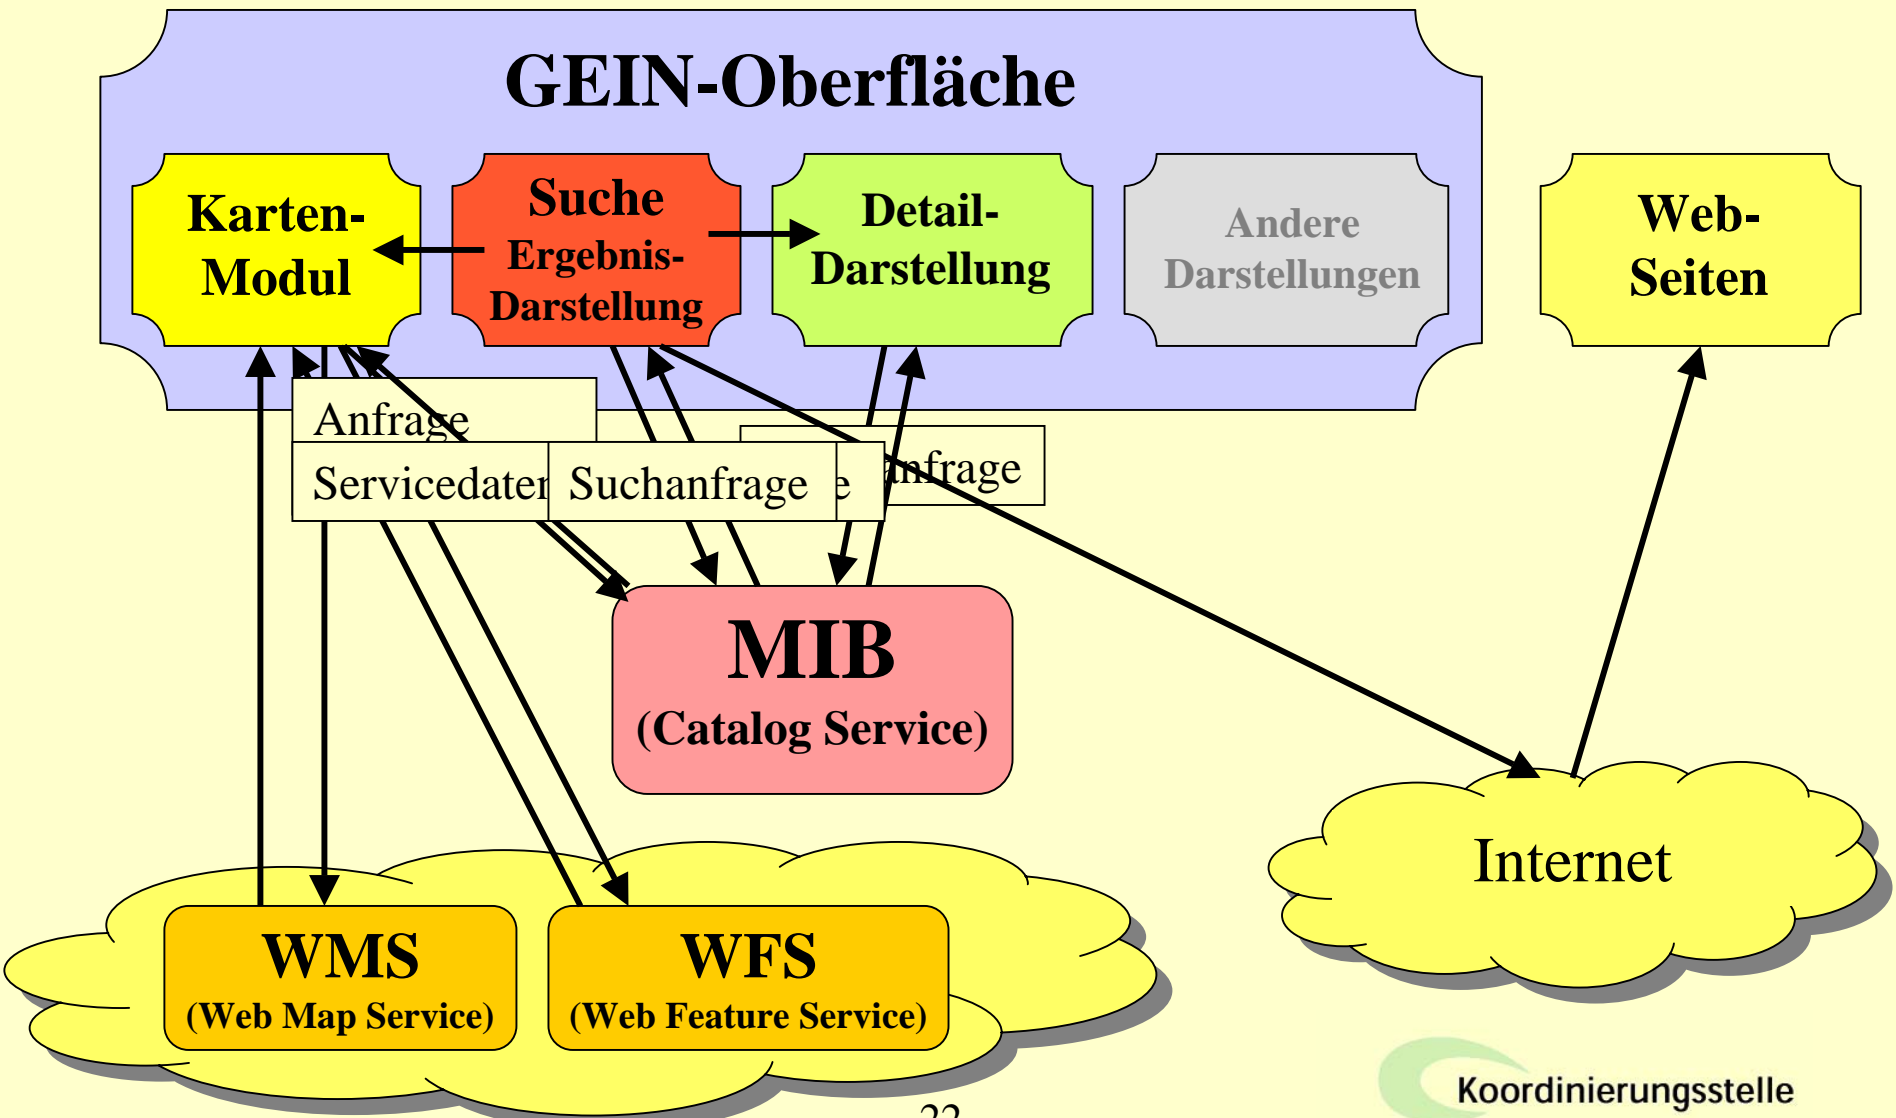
GEIN-Oberfläche

Karten-Modul

Suche Ergebnis-Darstellung

Detail-Darstellung

Andere Darstellungen

Web-Seiten

Anfrage

Servicedater

Suchanfrage

e

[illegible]nfrage

MIB
(Catalog Service)

Internet

WMS
(Web Map Service)

WFS
(Web Feature Service)

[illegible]

Koordinierungsstelle